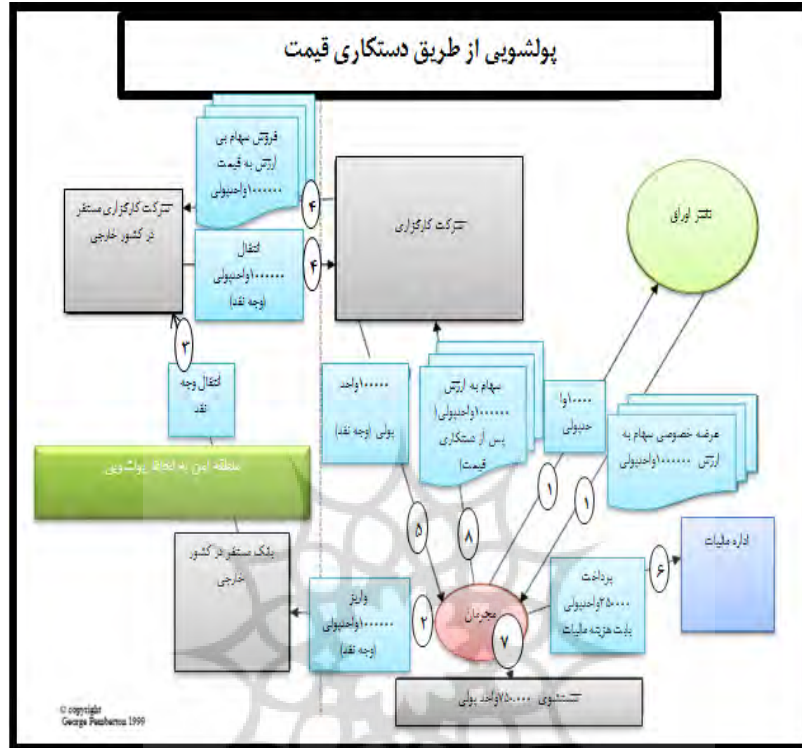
پولشویی از طریق دستکاری قیمت

فروش سهام بی ارزش به قیمت ۱۰۰۰۰۰۰واحدپولی

۴

شرکت کارگزاری مستقر در کشور خارجی

انتقال ۱۰۰۰۰۰۰واحدپولی (وجه نقد)

۴

شرکت کارگزاری

ناشر اوراق

۳

انتقال وجه نقد

۱۰۰۰۰۰۰واحد پولی (وجه نقد)

سهام به ارزش ۱۰۰۰۰۰۰واحدپولی) پس از دستکاری قیمت)

۱۰۰۰۰وا حدپولی

عرضه خصوصی سهام به ارزش ۱۰۰۰۰۰واحدپولی

۱

۱

منطقه امن به لحاظ پولشویی

۵

۸

اداره مالیات

۶

بانک مستقر در کشور خارجی

واریز ۱۰۰۰۰۰۰واحدپولی (وجه نقد)

۲

مجرمان

۷

پرداخت ۲۵۰۰۰۰واحدپولی بابت هزینه مالیات

تسویه ۷۵۰۰۰۰واحد پولی

© copyright
George Paulsen 1999